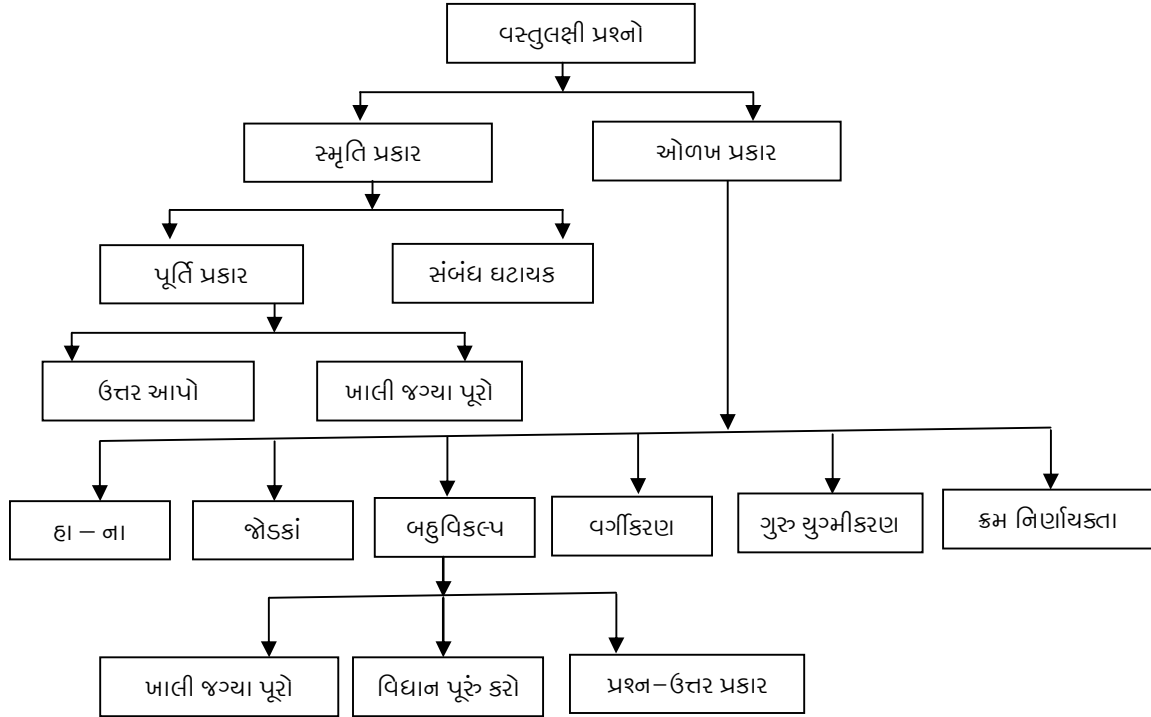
વસ્તુલક્ષી પ્રશ્નો

સ્મૃતિ પ્રકાર

ઓળખ પ્રકાર

પૂર્તિ પ્રકાર

સંબંધ ઘટાયક

ઉત્તર આપો

ખાલી જગ્યા પૂરો

હા – ના

જોડકાં

બહુવિકલ્પ

વર્ગીકરણ

ગુરુ યુગ્મીકરણ

ક્રમ નિર્ણાયક્તા

ખાલી જગ્યા પૂરો

વિધાન પૂરું કરો

પ્રશ્ન–ઉત્તર પ્રકાર